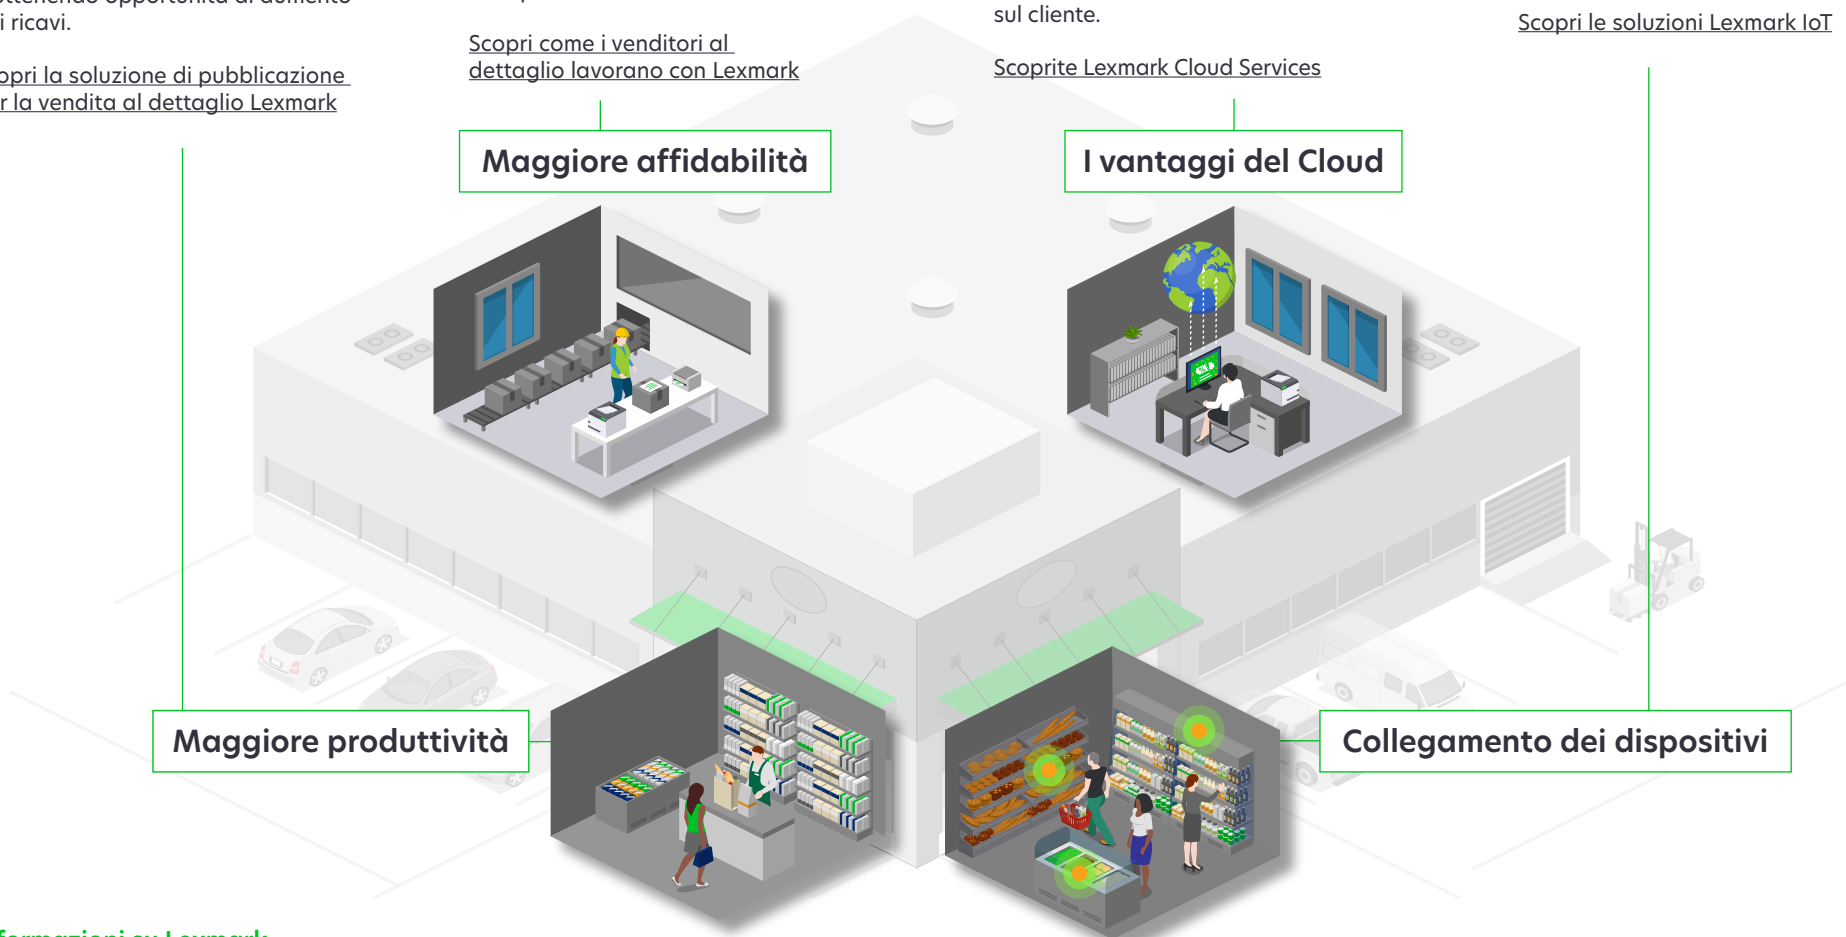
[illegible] ricavi.

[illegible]opri la soluzione di pubblicazione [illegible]r la vendita al dettaglio Lexmark

Scopri come i venditori al dettaglio lavorano con Lexmark

sul cliente.

Scoprite Lexmark Cloud Services

Scopri le soluzioni Lexmark IoT

Maggiore affidabilità

I vantaggi del Cloud

Maggiore produttività

Collegamento dei dispositivi

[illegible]